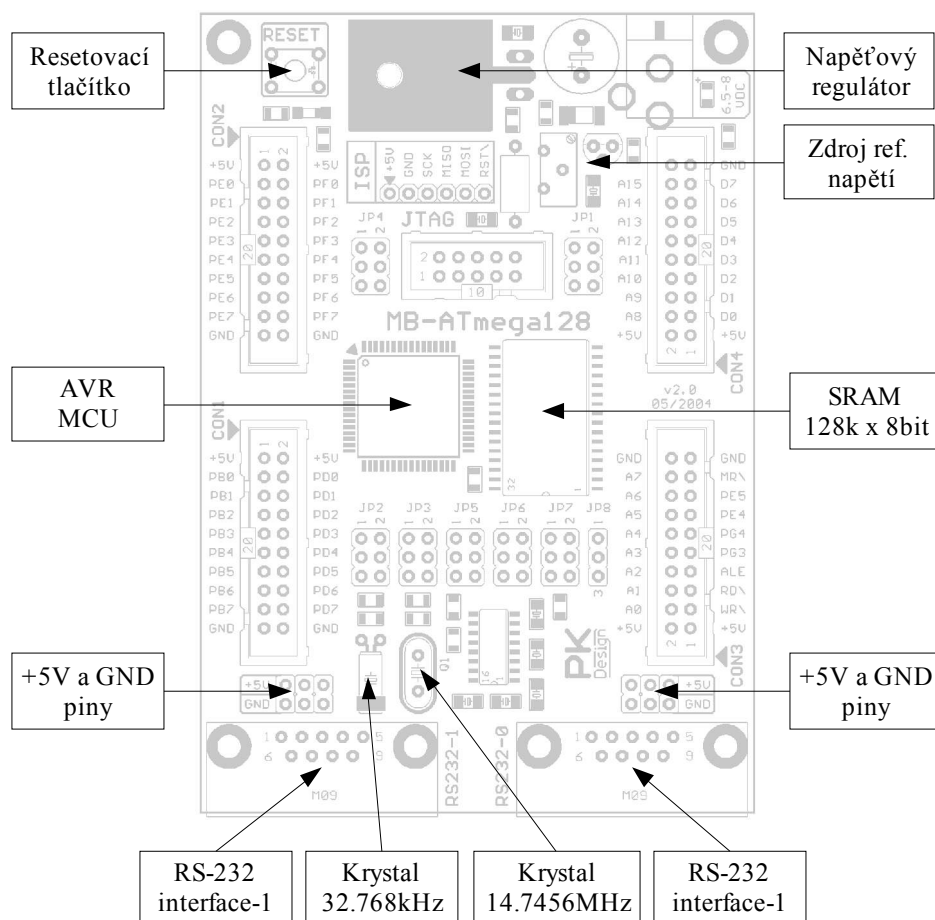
Resetovací tlačítko

RESET

Napěťový regulátor

6.5-8 VDC

Zdroj ref. napětí

CON2

+5V PE0 PE1 PE2 PE3 PE4 PE5 PE6 PE7 GND

1 2

20

+5V PF0 PF1 PF2 PF3 PF4 PF5 PF6 PF7 GND

ISP +5V GND SCK MISO MOSI RST\

JP4 1 2

JTAG

2
1

10

JP1 1 2

GND A15 A14 A13 A12 A11 A10 A9 A8 +5V

20

D7 D6 D5 D4 D3 D2 D1 D0 +5V

2 1

CON4

MB-ATmega128

v2.0 05/2004

AVR MCU

SRAM 128k x 8bit

CON1

+5V PB0 PB1 PB2 PB3 PB4 PB5 PB6 PB7 GND

1 2

20

+5V PD0 PD1 PD2 PD3 PD4 PD5 PD6 PD7 GND

32

JP2 1 2 JP3 1 2 JP5 1 2 JP6 1 2 JP7 1 2 JP8 1 2 3

GND A7 A6 A5 A4 A3 A2 A1 A0 +5V

20

GND MR\ PE5 PE4 PG4 PG3 ALE RD\ WR\ +5V

2 1

CON3

Q1

16

PK Design

+5V a GND piny

+5V GND

+5V GND

+5V a GND piny

1 5
6 9

M09

RS232-1

RS232-0

1 5
6 9

M09

RS-232 interface-1

Krystal 32.768kHz

Krystal 14.7456MHz

RS-232 interface-1